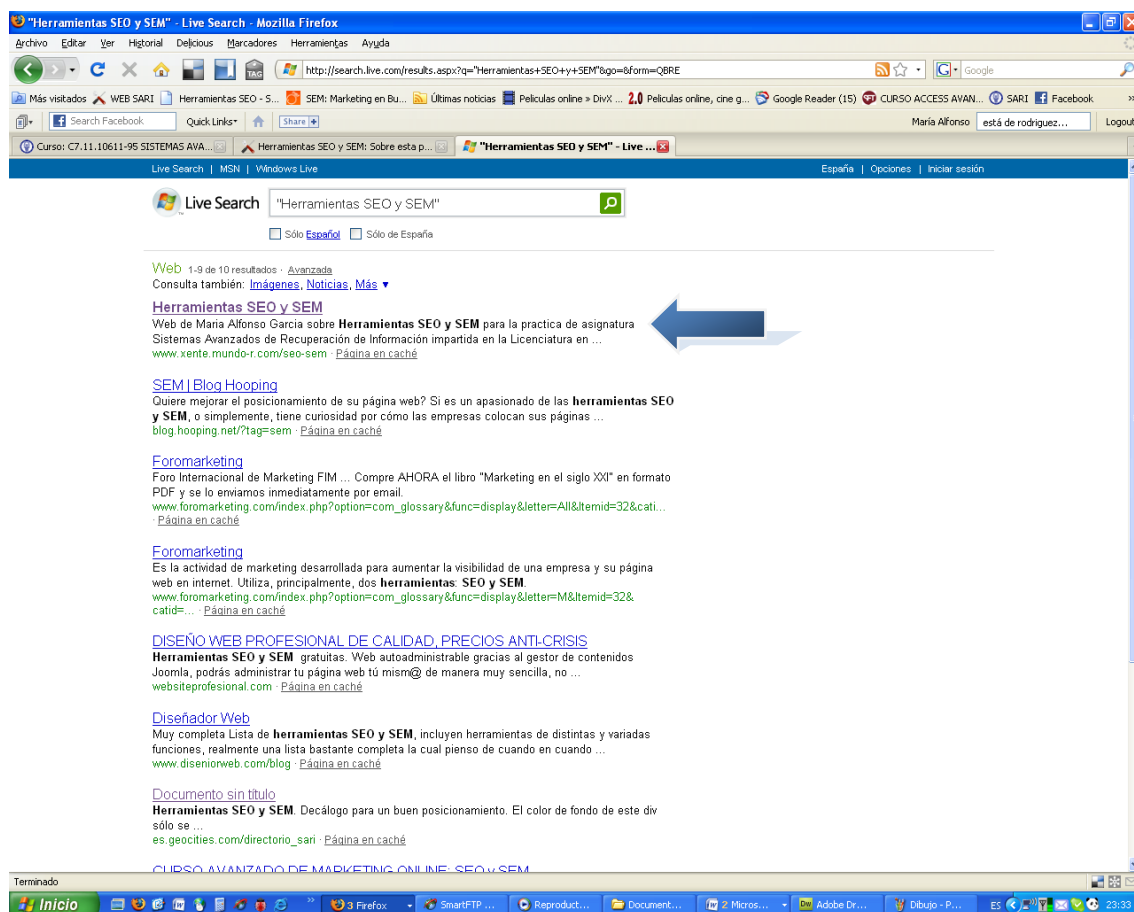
"Herramientas SEO y SEM" - Live Search - Mozilla Firefox

Archivo Editar Ver Historial Delicious Marcadores Herramientas Ayuda

http://search.live.com/results.aspx?q="Herramientas+SEO+y+SEM"&go=&form=QBRE

Google

Más visitados WEB SARI Herramientas SEO - S... SEM: Marketing en Bu... Últimas noticias Peliculas online » DivX ... 2.0 Peliculas online, cine g... Google Reader (15) CURSO ACCESS AVAN... SARI Facebook

Search Facebook Quick Links Share María Alfonso está de rodriguez... Logout

Curso: C7.11.10611-95 SISTEMAS AVA... Herramientas SEO y SEM: Sobre esta p... "Herramientas SEO y SEM" - Live ...

Live Search | MSN | Windows Live España | Opciones | Iniciar sesión

Live Search "Herramientas SEO y SEM"

Sólo Español Sólo de España

Web 1-9 de 10 resultados · Avanzada
Consulta también: Imágenes, Noticias, Más ▼

Herramientas SEO y SEM
Web de Maria Alfonso Garcia sobre Herramientas SEO y SEM para la practica de asignatura Sistemas Avanzados de Recuperación de Información impartida en la Licenciatura en ...
www.xente.mundo-r.com/seo-sem · Página en caché

SEM | Blog Hooping
Quiere mejorar el posicionamiento de su página web? Si es un apasionado de las herramientas SEO y SEM, o simplemente, tiene curiosidad por cómo las empresas colocan sus páginas ...
blog.hooping.net/?tag=sem · Página en caché

Foromarketing
Foro Internacional de Marketing FIM ... Compre AHORA el libro "Marketing en el siglo XXI" en formato PDF y se lo enviamos inmediatamente por email.
www.foromarketing.com/index.php?option=com_glossary&func=display&letter=All&Itemid=32&cati... · Página en caché

Foromarketing
Es la actividad de marketing desarrollada para aumentar la visibilidad de una empresa y su página web en internet. Utiliza, principalmente, dos herramientas: SEO y SEM.
www.foromarketing.com/index.php?option=com_glossary&func=display&letter=M&Itemid=32&catid=... · Página en caché

DISEÑO WEB PROFESIONAL DE CALIDAD, PRECIOS ANTI-CRISIS
Herramientas SEO y SEM gratuitas. Web autoadministrable gracias al gestor de contenidos Joomla, podrás administrar tu página web tú mism@ de manera muy sencilla, no ...
websiteprofesional.com · Página en caché

Diseñador Web
Muy completa Lista de herramientas SEO y SEM, incluyen herramientas de distintas y variadas funciones, realmente una lista bastante completa la cual pienso de cuando en cuando ...
www.diseniorweb.com/blog · Página en caché

Documento sin titulo
Herramientas SEO y SEM. Decálogo para un buen posicionamiento. El color de fondo de este div sólo se ...
es.geocities.com/directorio_sari · Página en caché

CURSO AVANZADO DE MARKETING ONLINE: SEO y SEM

Terminado

Inicio 3 Firefox SmartFTP ... Reproduct... Document... 2 Micros... Adobe Dr... Dibujo - P... ES 23:33